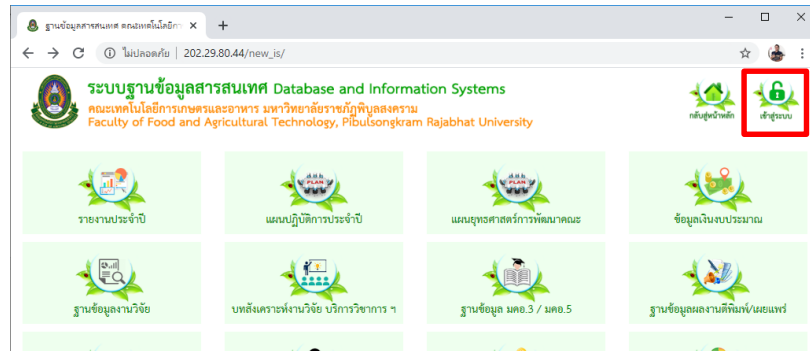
ฐานข้อมูลสารสนเทศ คณะเทคโนโลยีกา ×
+
ไม่ปลอดภัย | 202.29.80.44/new_is/

ระบบฐานข้อมูลสารสนเทศ Database and Information Systems
คณะเทคโนโลยีการเกษตรและอาหาร มหาวิทยาลัยราชภัฏพิบูลสงคราม
Faculty of Food and Agricultural Technology, Pibulsongkram Rajabhat University

กลับสู่หน้าหลัก
เข้าสู่ระบบ

รายงานประจำปี
PLAN
แผนปฏิบัติการประจำปี
PLAN
แผนยุทธศาสตร์การพัฒนาคณะ
ข้อมูลเงินงบประมาณ

ฐานข้อมูลงานวิจัย
บทสังเคราะห์งานวิจัย บริการวิชาการ ฯ
ฐานข้อมูล มคอ.3 / มคอ.5
ฐานข้อมูลผลงานตีพิมพ์/เผยแพร่